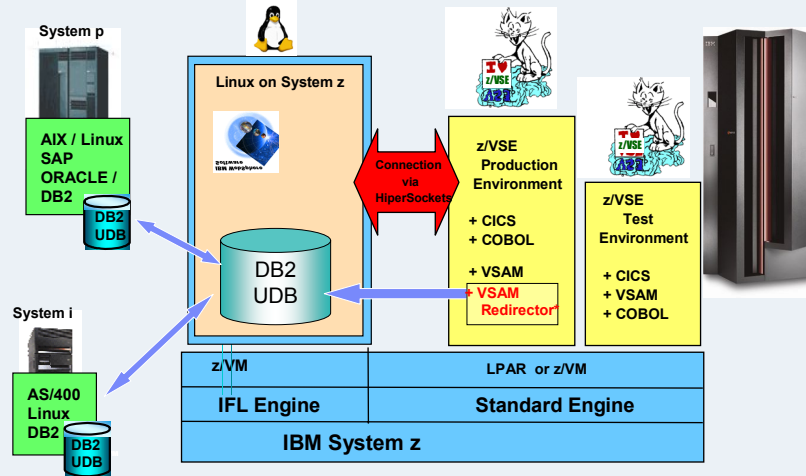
System p

AIX / Linux
SAP
ORACLE /
DB2

DB2
UDB

Linux on System z

Software
IBM WebSphere

DB2
UDB

Connection
via
HiperSockets

z/VSE
Production
Environment

+ CICS
+ COBOL

+ VSAM
+ VSAM
Redirector

z/VSE
Test
Environment

+ CICS
+ VSAM
+ COBOL

System i

AS/400
Linux
DB2

DB2
UDB

z/VM

LPAR or z/VM

IFL Engine

Standard Engine

IBM System z